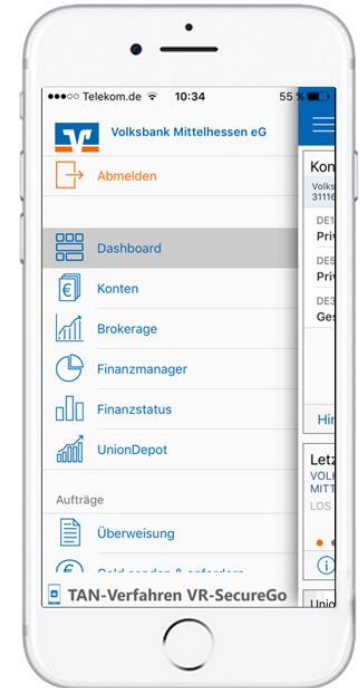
●●●○○ Telekom.de 10:34 55 %

Volksbank Mittelhessen eG

Abmelden

Dashboard

Konten

Brokerage

Finanzmanager

Finanzstatus

UnionDepot

Aufträge

Überweisung

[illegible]

TAN-Verfahren VR-SecureGo

Kon
Volks
3111

DE1
Priv

DE5
Priv

DE3
Ges

Hin

Letz
VOL
MITT
LOS

Unio